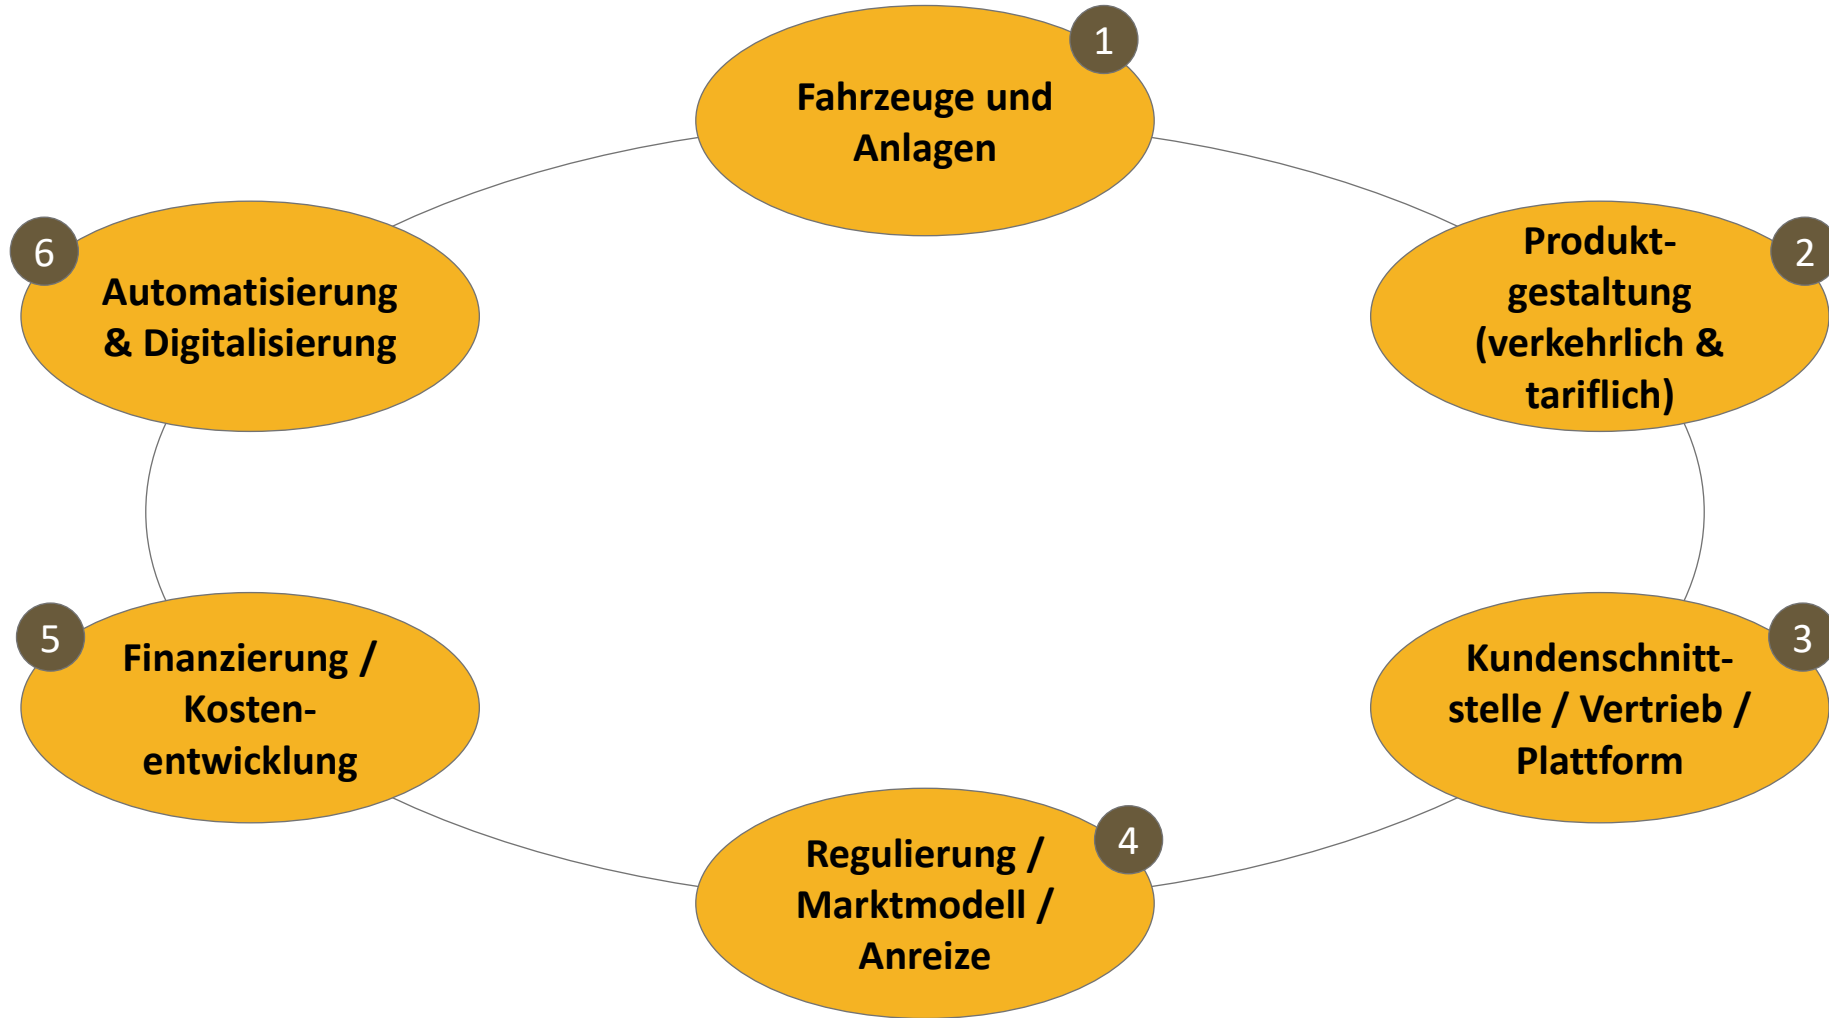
1
Fahrzeuge und Anlagen

2
Produktgestaltung (verkehrlich & tariflich)

3
Kundenschnittstelle / Vertrieb / Plattform

4
Regulierung / Marktmodell / Anreize

5
Finanzierung / Kostenentwicklung

6
Automatisierung & Digitalisierung